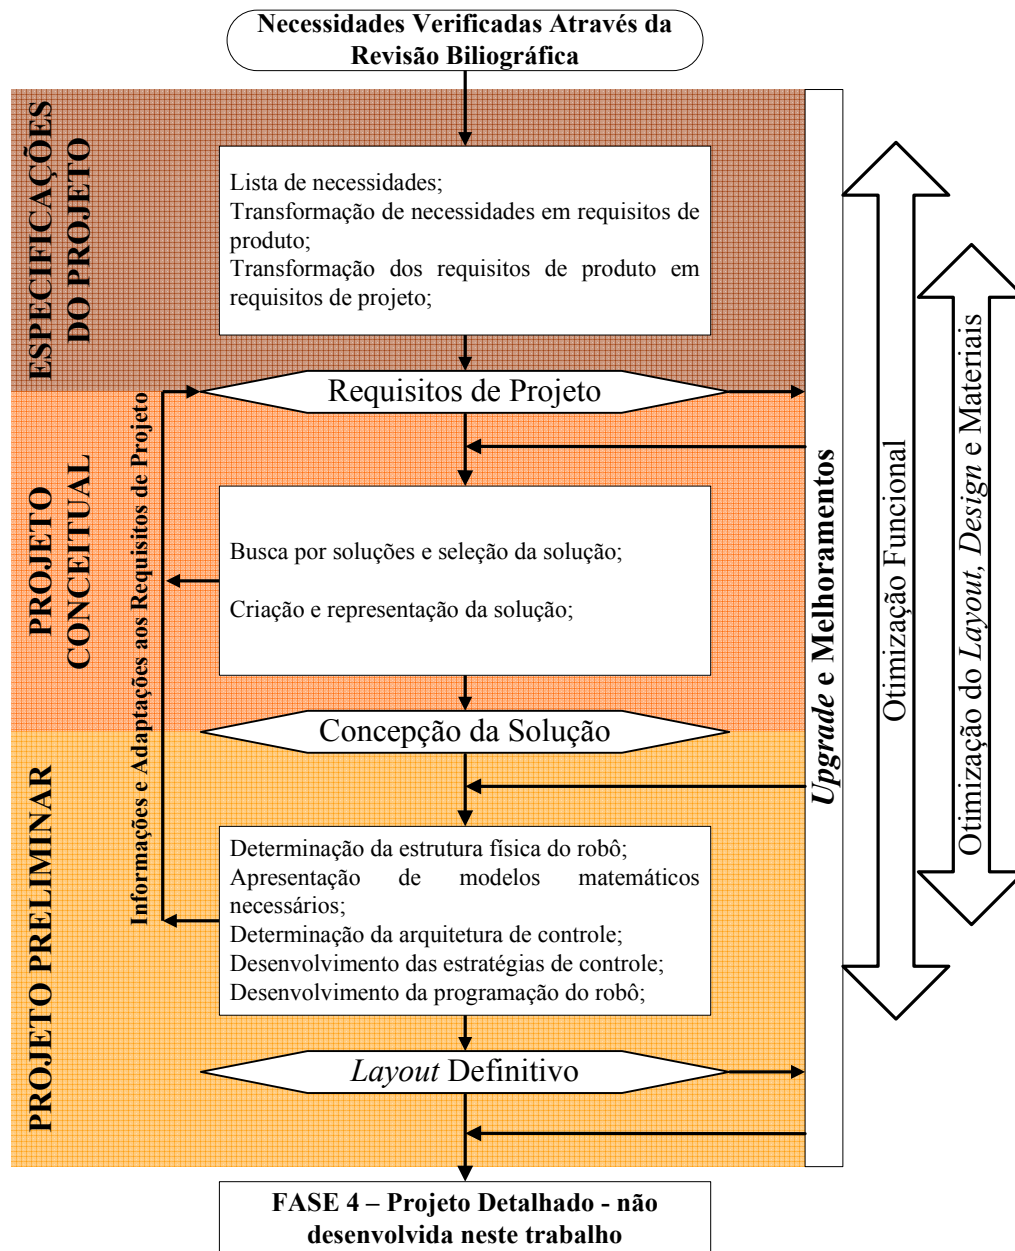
Necessidades Verificadas Através da Revisão Biliográfica

ESPECIFICAÇÕES DO PROJETO

Lista de necessidades;
Transformação de necessidades em requisitos de produto;
Transformação dos requisitos de produto em requisitos de projeto;

Requisitos de Projeto

PROJETO CONCEITUAL

Informações e Adaptações aos Requisitos de Projeto

Busca por soluções e seleção da solução;

Criação e representação da solução;

Concepção da Solução

PROJETO PRELIMINAR

Determinação da estrutura física do robô;
Apresentação de modelos matemáticos necessários;
Determinação da arquitetura de controle;
Desenvolvimento das estratégias de controle;
Desenvolvimento da programação do robô;

*Layout* Definitivo

*Upgrade* e Melhoramentos

Otimização Funcional

Otimização do *Layout*, *Design* e Materiais

FASE 4 – Projeto Detalhado - não desenvolvida neste trabalho